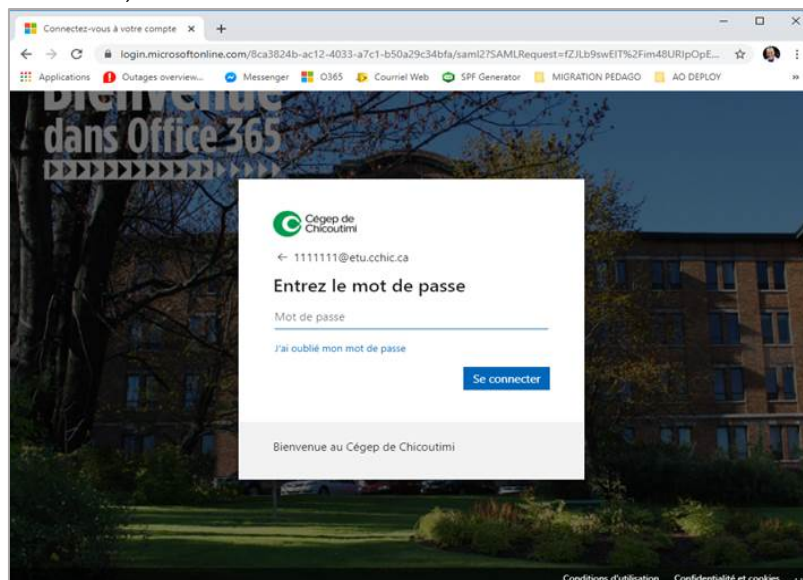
Connectez-vous à votre compte ×

login.microsoftonline.com/8ca3824b-ac12-4033-a7c1-b50a29c34bfa/saml2?SAMLRequest=fZJLb9swEIT%2Fim48URIpOpE...

Applications Outages overview... Messenger O365 Courriel Web SPF Generator MIGRATION PEDAGO AO DEPLOY

Bienvenue dans Office 365

Cégep de Chicoutimi

← 1111111@etu.cchic.ca

Entrez le mot de passe

Mot de passe

J'ai oublié mon mot de passe

Se connecter

Bienvenue au Cégep de Chicoutimi

Conditions d'utilisation Confidentialité et cookies